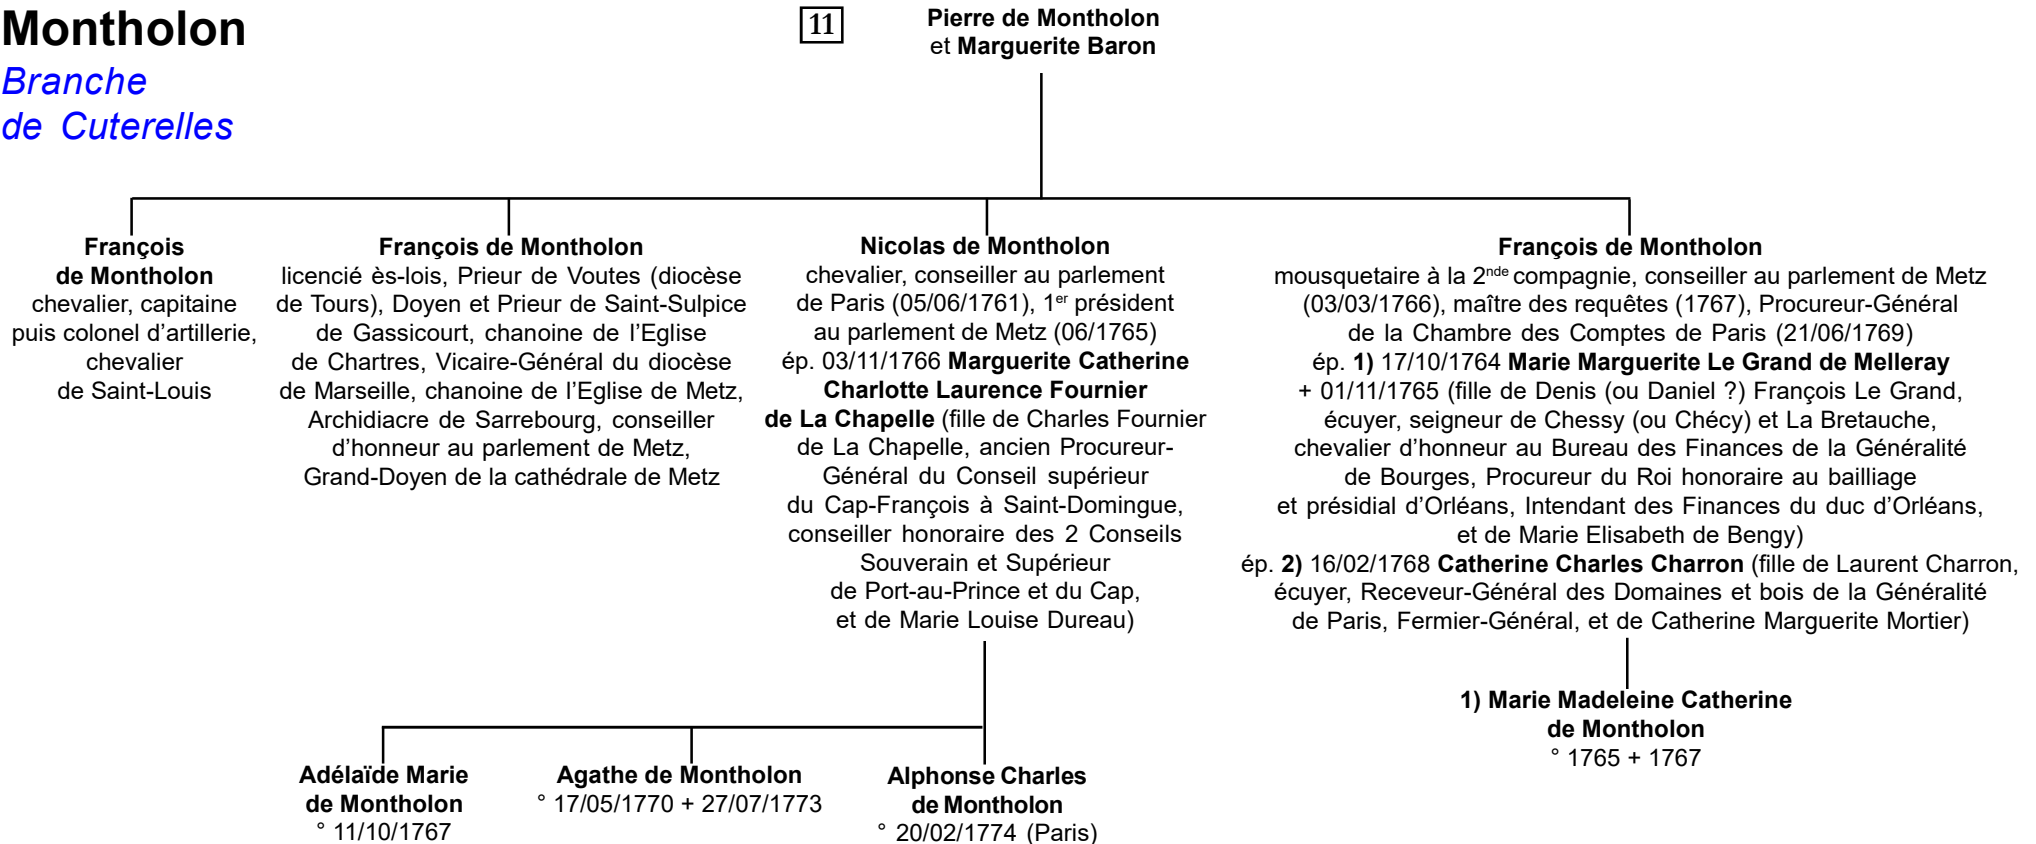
Montholon
Branche
de Cuterelles

11

Pierre de Montholon
et Marguerite Baron

François
de Montholon
chevalier, capitaine puis colonel d'artillerie, chevalier de Saint-Louis

François de Montholon
licencié ès-lois, Prieur de Voutes (diocèse de Tours), Doyen et Prieur de Saint-Sulpice de Gassicourt, chanoine de l'Eglise de Chartres, Vicaire-Général du diocèse de Marseille, chanoine de l'Eglise de Metz, Archidiacre de Sarrebourg, conseiller d'honneur au parlement de Metz, Grand-Doyen de la cathédrale de Metz

Nicolas de Montholon
chevalier, conseiller au parlement de Paris (05/06/1761), 1$^{er}$ président au parlement de Metz (06/1765)
ép. 03/11/1766 Marguerite Catherine Charlotte Laurence Fournier de La Chapelle (fille de Charles Fournier de La Chapelle, ancien Procureur-Général du Conseil supérieur du Cap-François à Saint-Domingue, conseiller honoraire des 2 Conseils Souverain et Supérieur de Port-au-Prince et du Cap, et de Marie Louise Dureau)

François de Montholon
mousquetaire à la 2$^{nde}$ compagnie, conseiller au parlement de Metz (03/03/1766), maître des requêtes (1767), Procureur-Général de la Chambre des Comptes de Paris (21/06/1769)
ép. 1) 17/10/1764 Marie Marguerite Le Grand de Melleray + 01/11/1765 (fille de Denis (ou Daniel ?) François Le Grand, écuyer, seigneur de Chessy (ou Chécy) et La Bretauche, chevalier d'honneur au Bureau des Finances de la Généralité de Bourges, Procureur du Roi honoraire au bailliage et présidial d'Orléans, Intendant des Finances du duc d'Orléans, et de Marie Elisabeth de Bengy)
ép. 2) 16/02/1768 Catherine Charles Charron (fille de Laurent Charron, écuyer, Receveur-Général des Domaines et bois de la Généralité de Paris, Fermier-Général, et de Catherine Marguerite Mortier)

1) Marie Madeleine Catherine
de Montholon
° 1765 + 1767

Adélaïde Marie
de Montholon
° 11/10/1767

Agathe de Montholon
° 17/05/1770 + 27/07/1773

Alphonse Charles
de Montholon
° 20/02/1774 (Paris)